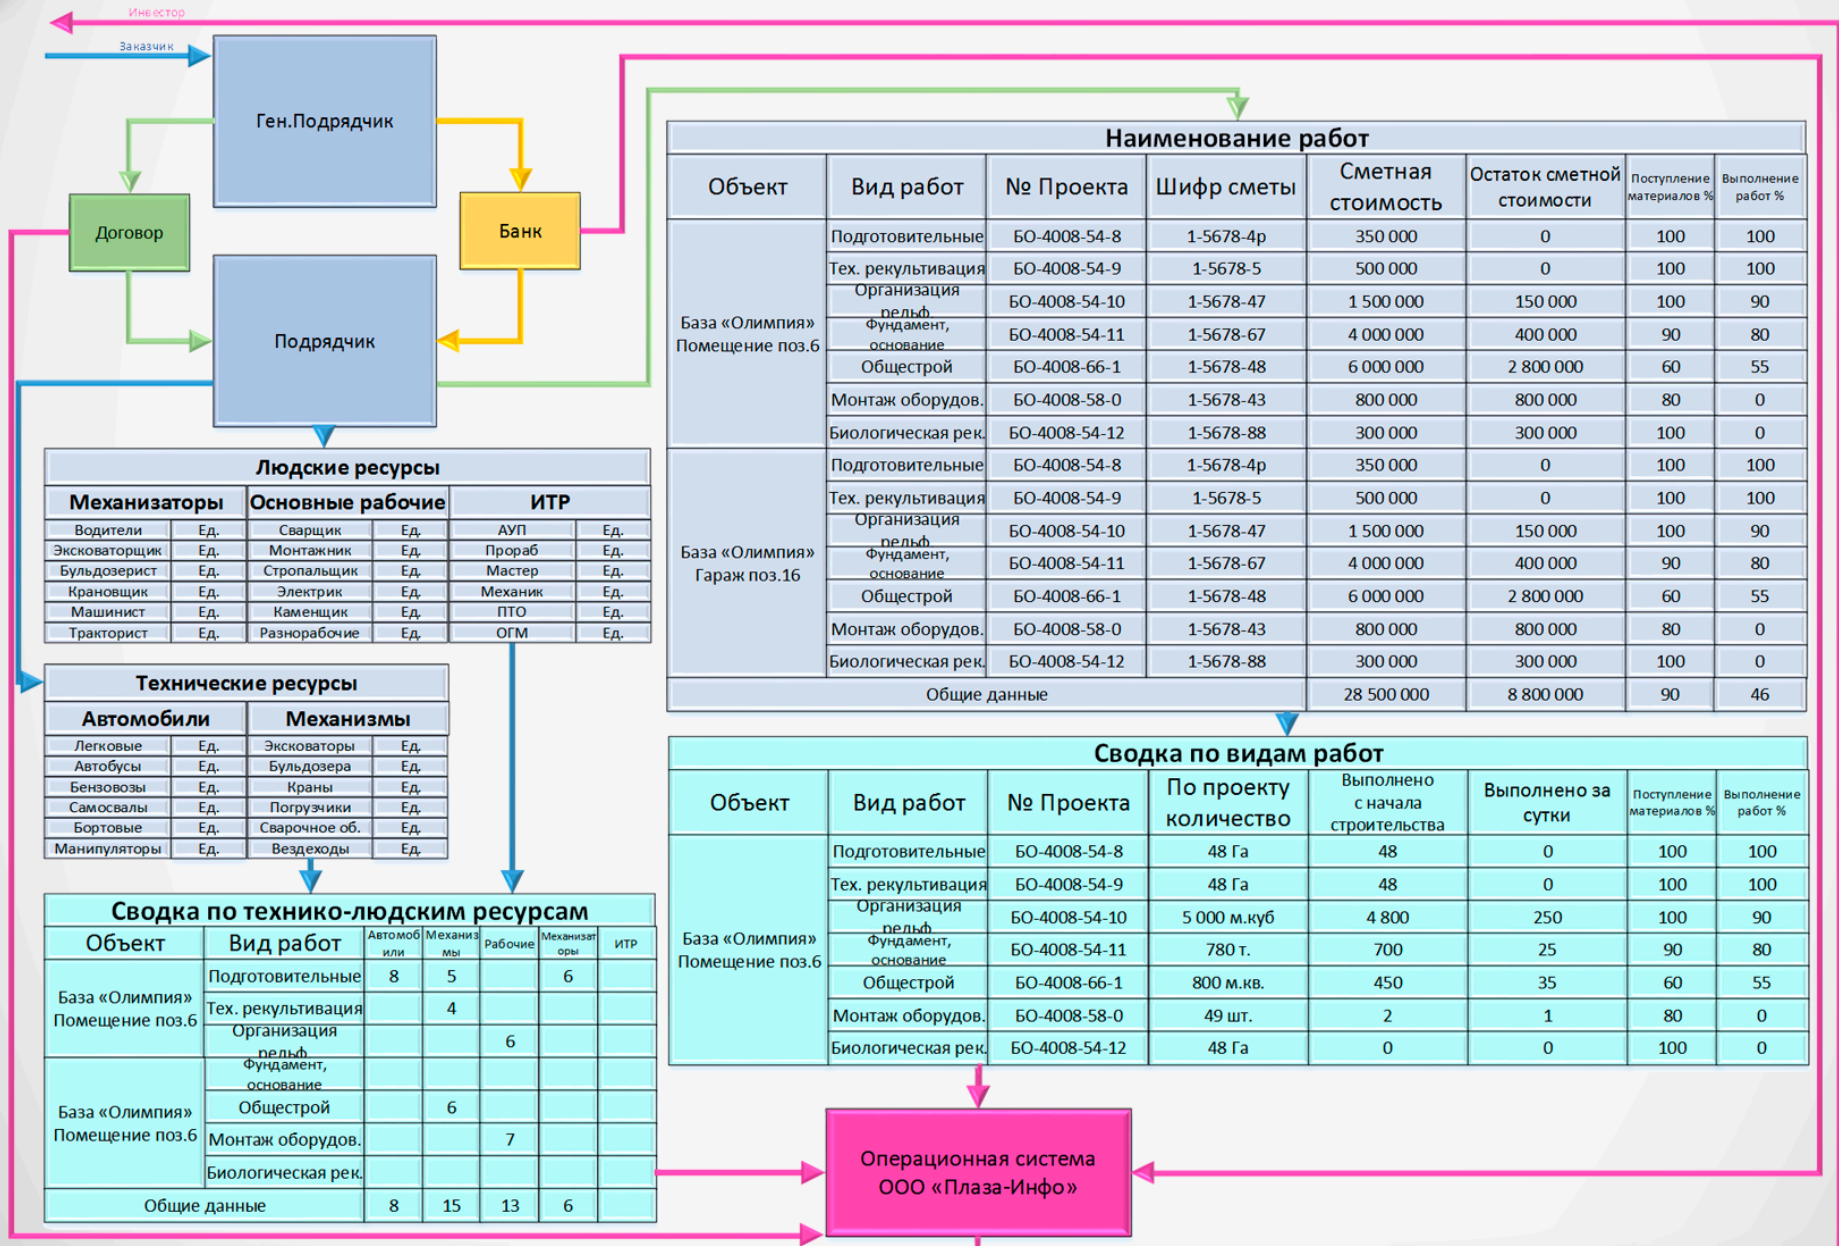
Инвестор

Заказчик

Ген.Подрядчик

Договор

Банк

Подрядчик

Людские ресурсы

| Механизаторы | | Основные рабочие | | ИТР | |
|---|---|---|---|---|---|
| Водители | Ед. | Сварщик | Ед. | АУП | Ед. |
| Экскаваторщик | Ед. | Монтажник | Ед. | Прораб | Ед. |
| Бульдозерист | Ед. | Стропальщик | Ед. | Мастер | Ед. |
| Крановщик | Ед. | Электрик | Ед. | Механик | Ед. |
| Машинист | Ед. | Каменщик | Ед. | ПТО | Ед. |
| Тракторист | Ед. | Разнорабочие | Ед. | ОГМ | Ед. |

Технические ресурсы

| Автомобили | | Механизмы | |
|---|---|---|---|
| Легковые | Ед. | Экскаваторы | Ед. |
| Автобусы | Ед. | Бульдозера | Ед. |
| Бензовозы | Ед. | Краны | Ед. |
| Самосвалы | Ед. | Погрузчики | Ед. |
| Бортовые | Ед. | Сварочное об. | Ед. |
| Манипуляторы | Ед. | Вездеходы | Ед. |

Сводка по технико-людским ресурсам

| Объект | Вид работ | Автомобили | Механизмы | Рабочие | Механизаторы | ИТР |
|---|---|---|---|---|---|---|
| База «Олимпия» Помещение поз.6 | Подготовительные | 8 | 5 | | 6 | |
| | Тех. рекультивация | | 4 | | | |
| | Организация рельф | | | 6 | | |
| База «Олимпия» Помещение поз.6 | Фундамент, основание | | | | | |
| | Общестрой | | 6 | | | |
| | Монтаж оборудов. | | | 7 | | |
| | Биологическая рек. | | | | | |
| Общие данные | | 8 | 15 | 13 | 6 | |

Наименование работ

| Объект | Вид работ | № Проекта | Шифр сметы | Сметная стоимость | Остаток сметной стоимости | Поступление материалов % | Выполнение работ % |
|---|---|---|---|---|---|---|---|
| База «Олимпия» Помещение поз.6 | Подготовительные | БО-4008-54-8 | 1-5678-4р | 350 000 | 0 | 100 | 100 |
| | Тех. рекультивация | БО-4008-54-9 | 1-5678-5 | 500 000 | 0 | 100 | 100 |
| | Организация рельф | БО-4008-54-10 | 1-5678-47 | 1 500 000 | 150 000 | 100 | 90 |
| | Фундамент, основание | БО-4008-54-11 | 1-5678-67 | 4 000 000 | 400 000 | 90 | 80 |
| | Общестрой | БО-4008-66-1 | 1-5678-48 | 6 000 000 | 2 800 000 | 60 | 55 |
| | Монтаж оборудов. | БО-4008-58-0 | 1-5678-43 | 800 000 | 800 000 | 80 | 0 |
| | Биологическая рек. | БО-4008-54-12 | 1-5678-88 | 300 000 | 300 000 | 100 | 0 |
| База «Олимпия» Гараж поз.16 | Подготовительные | БО-4008-54-8 | 1-5678-4р | 350 000 | 0 | 100 | 100 |
| | Тех. рекультивация | БО-4008-54-9 | 1-5678-5 | 500 000 | 0 | 100 | 100 |
| | Организация рельф | БО-4008-54-10 | 1-5678-47 | 1 500 000 | 150 000 | 100 | 90 |
| | Фундамент, основание | БО-4008-54-11 | 1-5678-67 | 4 000 000 | 400 000 | 90 | 80 |
| | Общестрой | БО-4008-66-1 | 1-5678-48 | 6 000 000 | 2 800 000 | 60 | 55 |
| | Монтаж оборудов. | БО-4008-58-0 | 1-5678-43 | 800 000 | 800 000 | 80 | 0 |
| | Биологическая рек. | БО-4008-54-12 | 1-5678-88 | 300 000 | 300 000 | 100 | 0 |
| Общие данные | | | | 28 500 000 | 8 800 000 | 90 | 46 |

Сводка по видам работ

| Объект | Вид работ | № Проекта | По проекту количество | Выполнено с начала строительства | Выполнено за сутки | Поступление материалов % | Выполнение работ % |
|---|---|---|---|---|---|---|---|
| База «Олимпия» Помещение поз.6 | Подготовительные | БО-4008-54-8 | 48 Га | 48 | 0 | 100 | 100 |
| | Тех. рекультивация | БО-4008-54-9 | 48 Га | 48 | 0 | 100 | 100 |
| | Организация рельф | БО-4008-54-10 | 5 000 м.куб | 4 800 | 250 | 100 | 90 |
| | Фундамент, основание | БО-4008-54-11 | 780 т. | 700 | 25 | 90 | 80 |
| | Общестрой | БО-4008-66-1 | 800 м.кв. | 450 | 35 | 60 | 55 |
| | Монтаж оборудов. | БО-4008-58-0 | 49 шт. | 2 | 1 | 80 | 0 |
| | Биологическая рек. | БО-4008-54-12 | 48 Га | 0 | 0 | 100 | 0 |

Операционная система ООО «Плаза-Инфо»